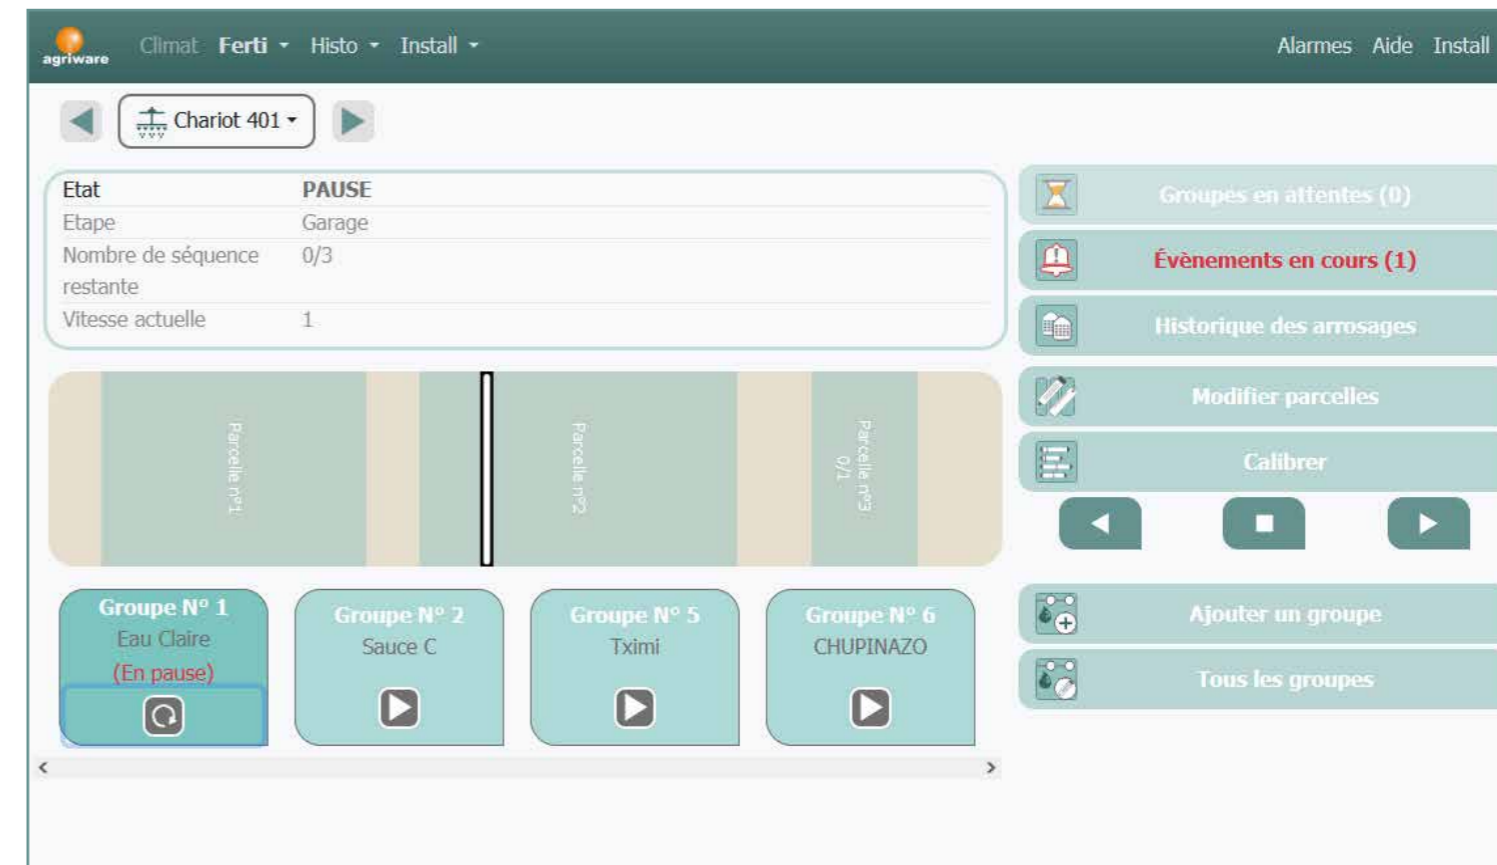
agriware Climat Ferti Histo Install Alarmes Aide Install

Chariot 401

| Etat | PAUSE |
|---|---|
| Etape | Garage |
| Nombre de séquence restante | 0/3 |
| Vitesse actuelle | 1 |

Parcelle n°1
Parcelle n°2
Parcelle n°3
0/1

Groupes en attentes (0)
Évènements en cours (1)
Historique des arrosages
Modifier parcelles
Calibrer

Groupe N° 1
Eau Claire
(En pause)

Groupe N° 2
Sauce C

Groupe N° 5
Tximi

Groupe N° 6
CHUPINAZO

Ajouter un groupe
Tous les groupes